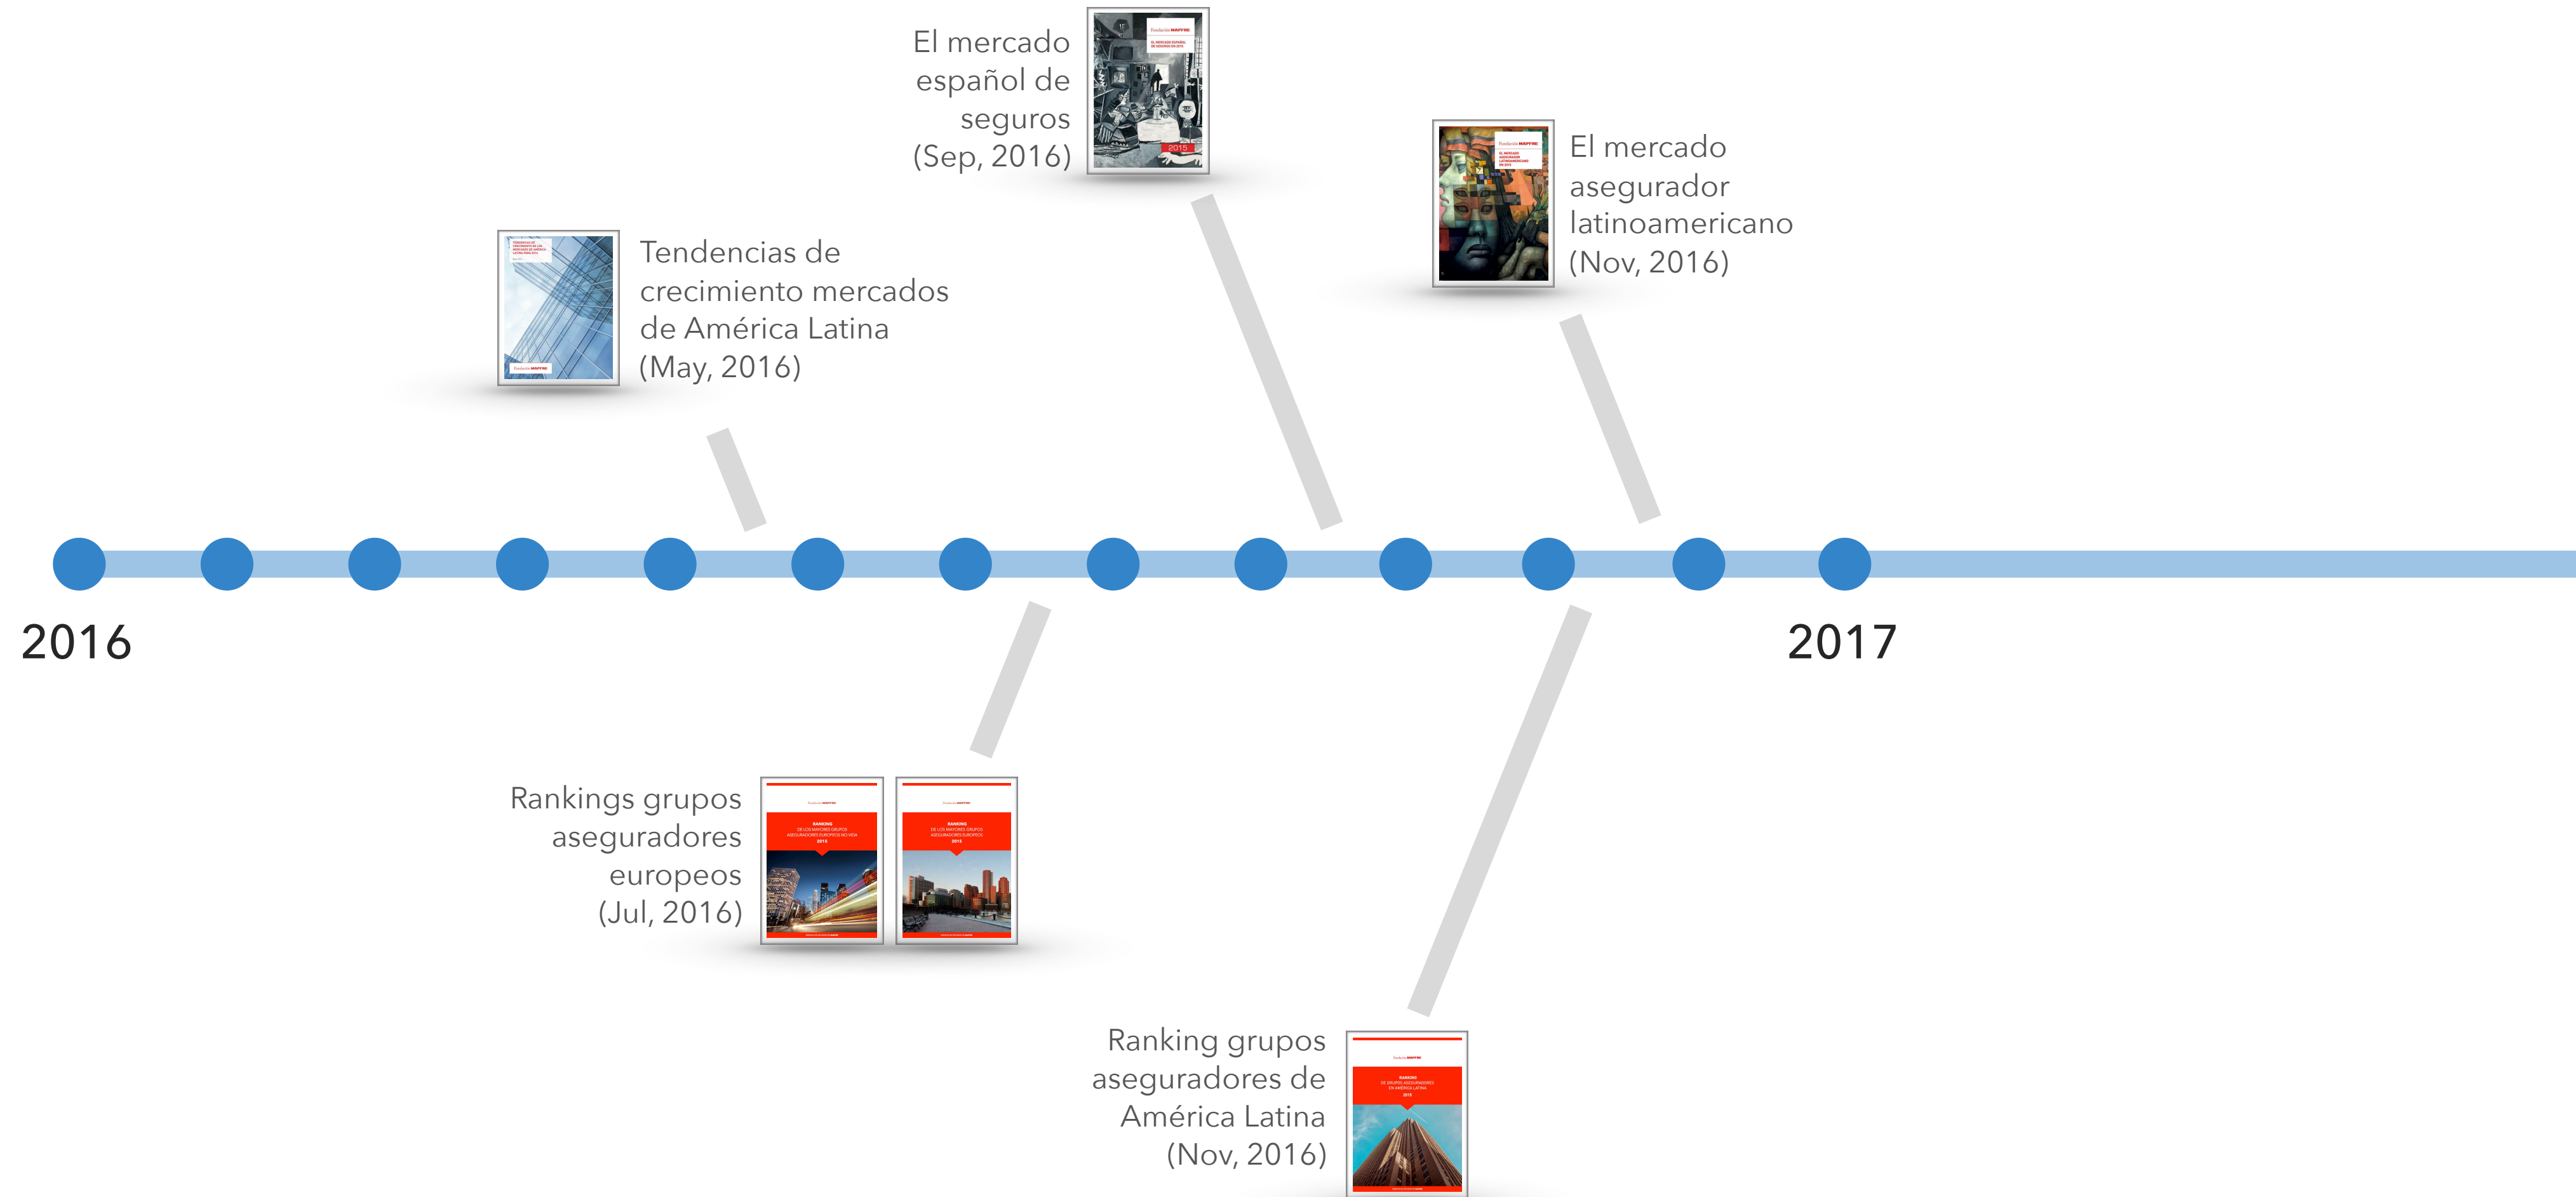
El mercado español de seguros (Sep, 2016)

El mercado asegurador latinoamericano (Nov, 2016)

Tendencias de crecimiento mercados de América Latina (May, 2016)

2016

2017

Rankings grupos aseguradores europeos (Jul, 2016)

Ranking grupos aseguradores de América Latina (Nov, 2016)